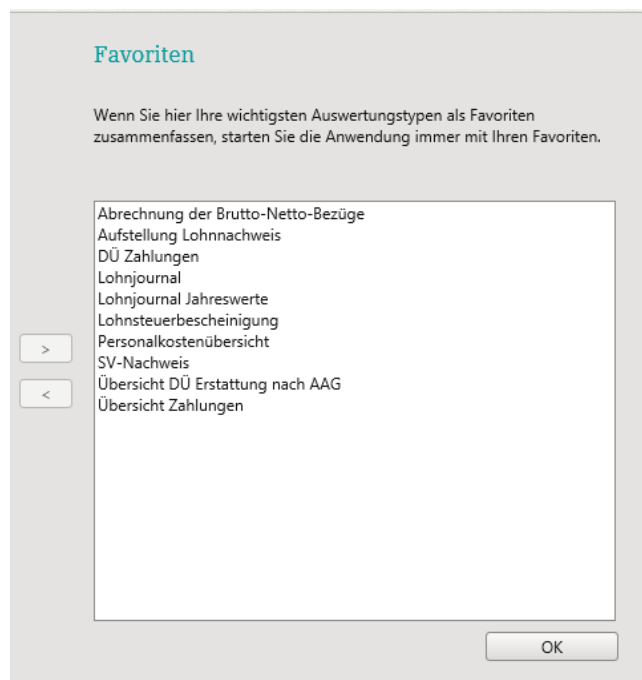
Favoriten

Wenn Sie hier Ihre wichtigsten Auswertungstypen als Favoriten zusammenfassen, starten Sie die Anwendung immer mit Ihren Favoriten.

Abrechnung der Brutto-Netto-Bezüge
Aufstellung Lohnnachweis
DÜ Zahlungen
Lohnjournal
Lohnjournal Jahreswerte
Lohnsteuerbescheinigung
Personalkostenübersicht
SV-Nachweis
Übersicht DÜ Erstattung nach AAG
Übersicht Zahlungen

>

<

OK